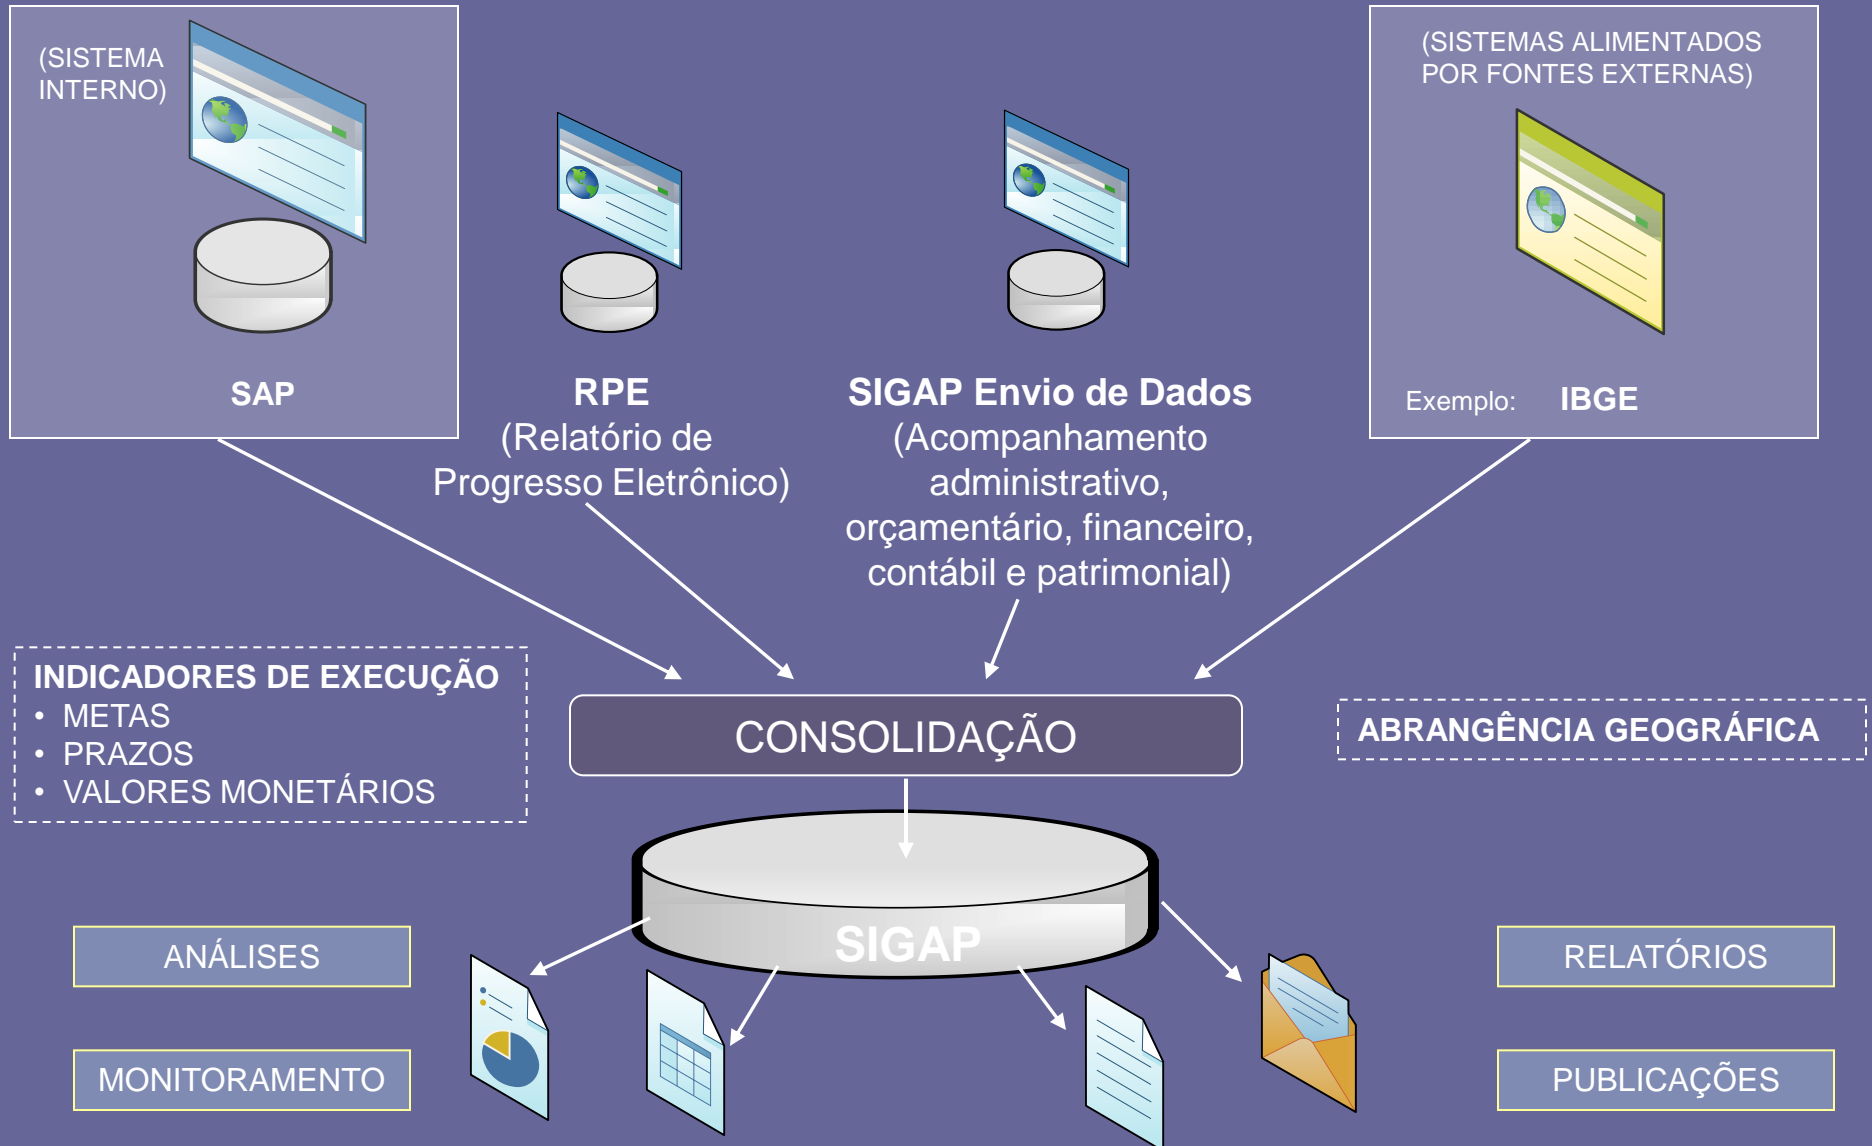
(SISTEMA INTERNO)

SAP

RPE
(Relatório de Progresso Eletrônico)

SIGAP Envio de Dados
(Acompanhamento administrativo, orçamentário, financeiro, contábil e patrimonial)

(SISTEMAS ALIMENTADOS POR FONTES EXTERNAS)

Exemplo: IBGE

INDICADORES DE EXECUÇÃO
• METAS
• PRAZOS
• VALORES MONETÁRIOS

CONSOLIDAÇÃO

ABRANGÊNCIA GEOGRÁFICA

SIGAP

ANÁLISES

MONITORAMENTO

RELATÓRIOS

PUBLICAÇÕES